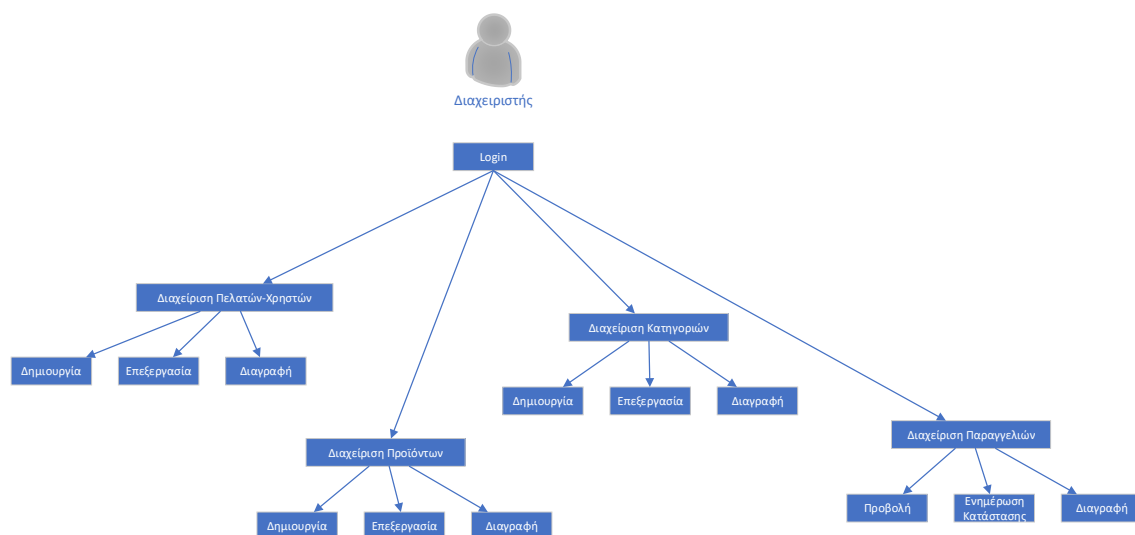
Διαχειριστής

Login

Διαχείριση Πελατών-Χρηστών

Δημιουργία

Επεξεργασία

Διαγραφή

Διαχείριση Κατηγοριών

Δημιουργία

Επεξεργασία

Διαγραφή

Διαχείριση Προϊόντων

Δημιουργία

Επεξεργασία

Διαγραφή

Διαχείριση Παραγγελιών

Προβολή

Ενημέρωση Κατάστασης

Διαγραφή